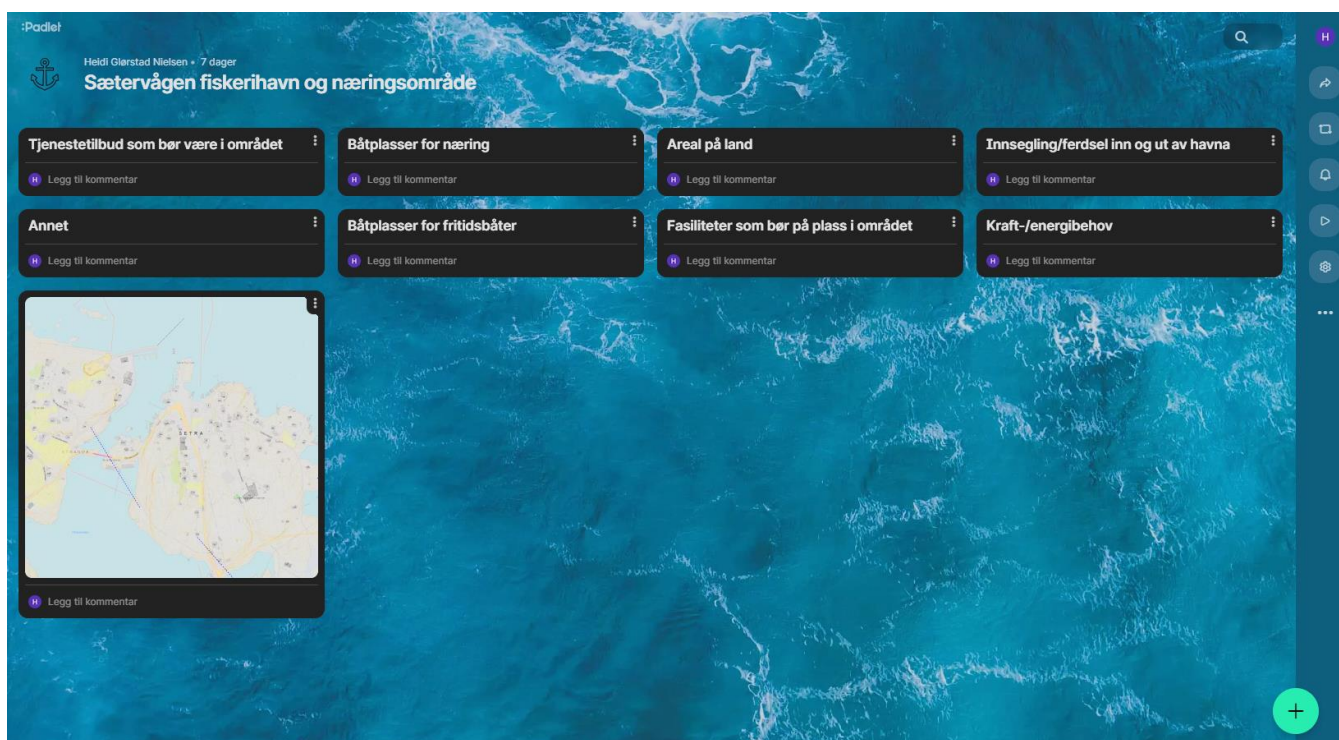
:Padlet

H

Heidi Gjørstad Nielsen • 7 dager

Sætervågen fiskerihavn og næringsområde

Tjenestetilbud som bør være i området

H Legg til kommentar

Båtplasser for næring

H Legg til kommentar

Areal på land

H Legg til kommentar

Innsegling/ferdsel inn og ut av havna

H Legg til kommentar

Annet

H Legg til kommentar

Båtplasser for fritidsbåter

H Legg til kommentar

Fasiliteter som bør på plass i området

H Legg til kommentar

Kraft-/energibehov

H Legg til kommentar

SETRA

H Legg til kommentar

...

+